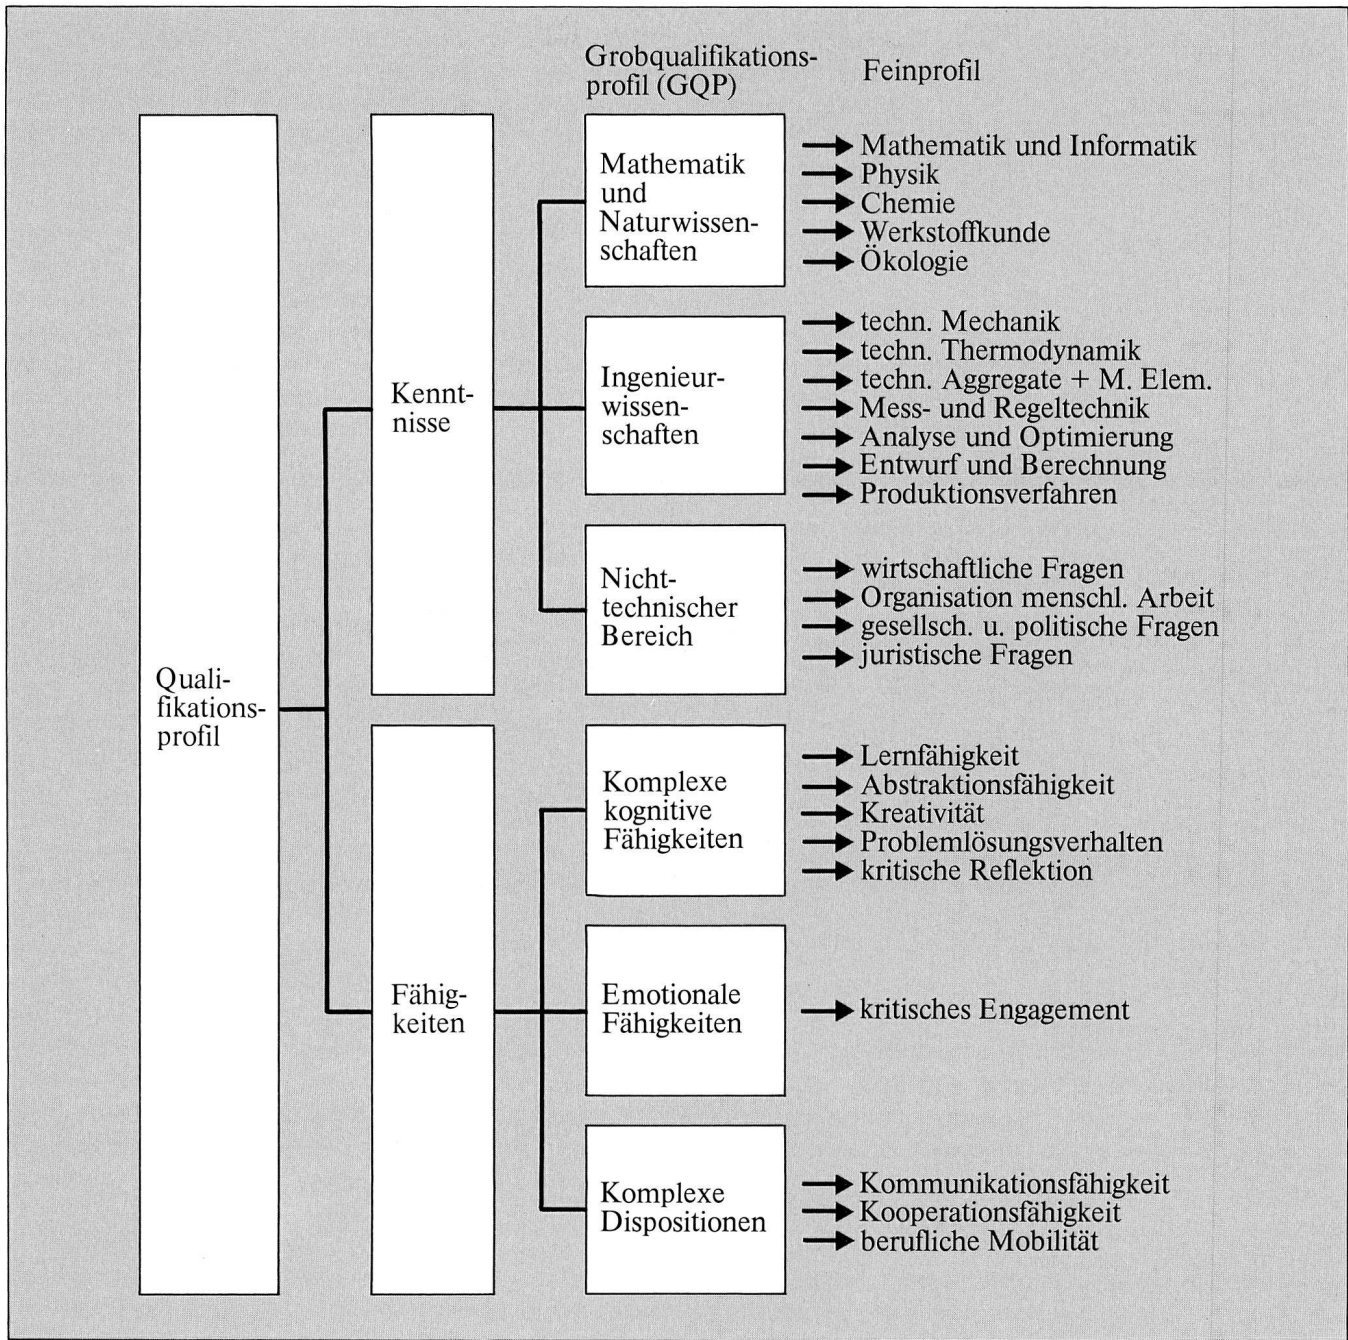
Grobqualifikationsprofil (GQP)

Feinprofil

Qualifikationsprofil

Kenntnisse

Mathematik und Naturwissenschaften

→ Mathematik und Informatik
→ Physik
→ Chemie
→ Werkstoffkunde
→ Ökologie

Ingenieurwissenschaften

→ techn. Mechanik
→ techn. Thermodynamik
→ techn. Aggregate + M. Elem.
→ Mess- und Regeltechnik
→ Analyse und Optimierung
→ Entwurf und Berechnung
→ Produktionsverfahren

Nichttechnischer Bereich

→ wirtschaftliche Fragen
→ Organisation menschl. Arbeit
→ gesellsch. u. politische Fragen
→ juristische Fragen

Fähigkeiten

Komplexe kognitive Fähigkeiten

→ Lernfähigkeit
→ Abstraktionsfähigkeit
→ Kreativität
→ Problemlösungsverhalten
→ kritische Reflektion

Emotionale Fähigkeiten

→ kritisches Engagement

Komplexe Dispositionen

→ Kommunikationsfähigkeit
→ Kooperationsfähigkeit
→ berufliche Mobilität